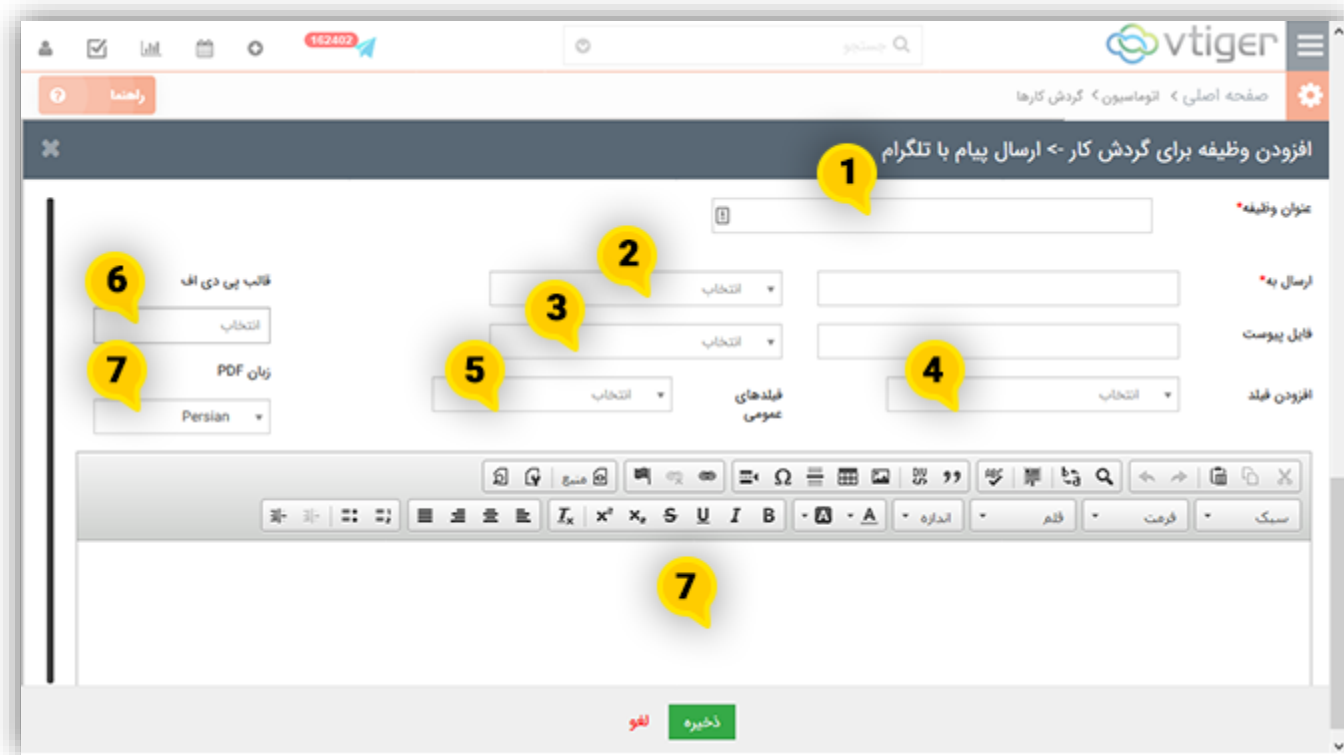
vtiger
جستجو
162402
صفحه اصلی > اتوماسیون > گردش کارها
راهنما
افزودن وظیفه برای گردش کار -> ارسال پیام با تلگرام
1
عنوان وظیفه*
2
ارسال به*
انتخاب
6
قالب پی دی اف
انتخاب
3
فایل پیوست
انتخاب
7
زبان PDF
Persian
5
انتخاب
فیلدهای عمومی
4
افزودن فیلد
انتخاب
منبع
سبک
فرمت
قلم
اندازه
B I U S $x_x$ $x^x$ $T_x$
7
ذخیره
لغو